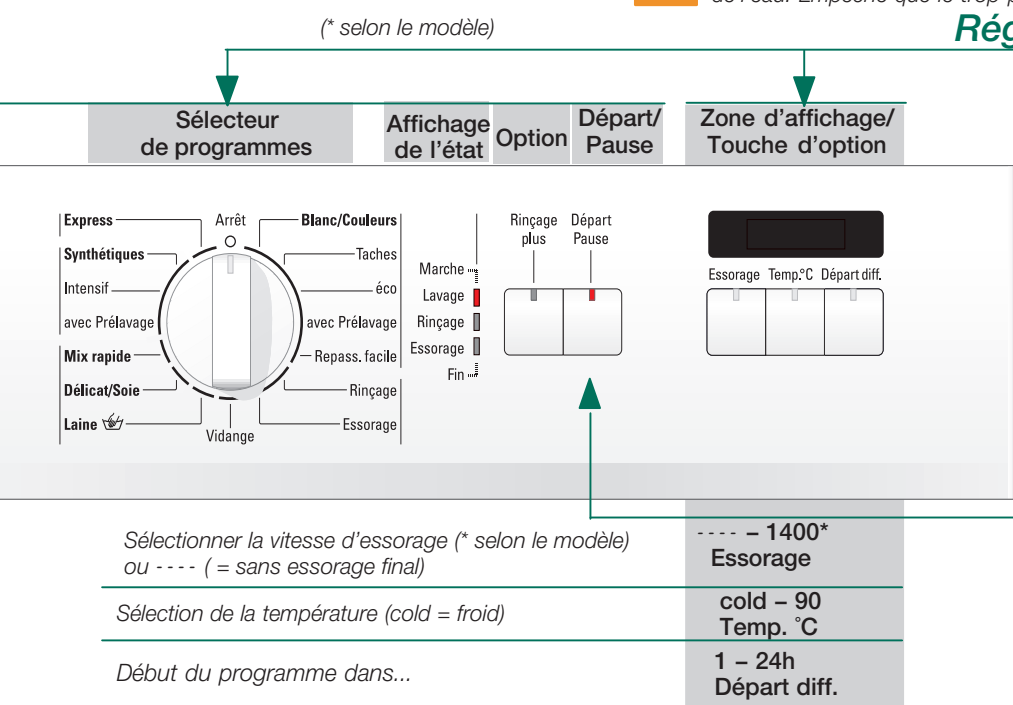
de l'eau. Empêche que le trop p

(* selon le modèle)

Rég

Sélecteur de programmes

Affichage de l'état

Option

Départ/ Pause

Zone d'affichage/ Touche d'option

Express
Synthétiques
Intensif
avec Prélavage
Mix rapide
Délicat/Soie
Laine

Arrêt

Blanc/Couleurs
Taches
éco
avec Prélavage
Repass. facile
Rinçage
Essorage

Vidange

Marche
Lavage
Rinçage
Essorage
Fin

Rinçage plus

Départ Pause

Essorage

Temp.°C

Départ diff.

| Sélectionner la vitesse d'essorage (* selon le modèle) ou - - - - ( = sans essorage final) | - - - - – 1400* Essorage |
|---|---|
| Sélection de la température (cold = froid) | cold – 90 Temp. °C |
| Début du programme dans... | 1 – 24h Départ diff. |